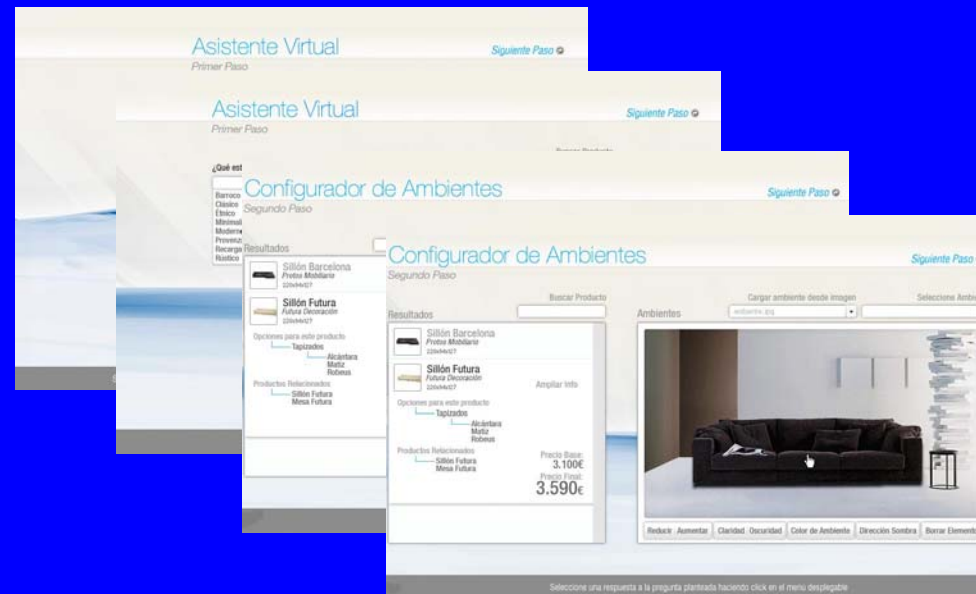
Asistente Virtual
Primer Paso
Siguiente Paso

Asistente Virtual
Primer Paso
Siguiente Paso

¿Qué est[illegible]
Buscar Producto
Barroco
Clásico
Étnico
Minimal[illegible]
Modern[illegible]
Provenz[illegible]
Recarga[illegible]
Rústico

Configurador de Ambientes
Segundo Paso
Siguiente Paso

Resultados
Sillón Barcelona
Protos Mobiliario
220x94x57
Sillón Futura
Futura Decoración
220x94x57
Opciones para este producto
Tapizados
Alcántara
Matiz
Robeus
Productos Relacionados
Sillón Futura
Mesa Futura

Configurador de Ambientes
Segundo Paso
Siguiente Paso

Resultados
Buscar Producto
Sillón Barcelona
Protos Mobiliario
220x94x57
Sillón Futura
Futura Decoración
220x94x57
Ampliar Info
Opciones para este producto
Tapizados
Alcántara
Matiz
Robeus
Productos Relacionados
Sillón Futura
Mesa Futura
Precio Base:
3.100€
Precio Final:
3.590€

Ambientes
Cargar ambiente desde imagen
ambiente.jpg
Seleccione Ambi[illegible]

Reducir . Aumentar
Claridad . Oscuridad
Color de Ambiente
Dirección Sombra
Borrar Element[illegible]

Seleccione una respuesta a la pregunta planteada haciendo click en el menú desplegable